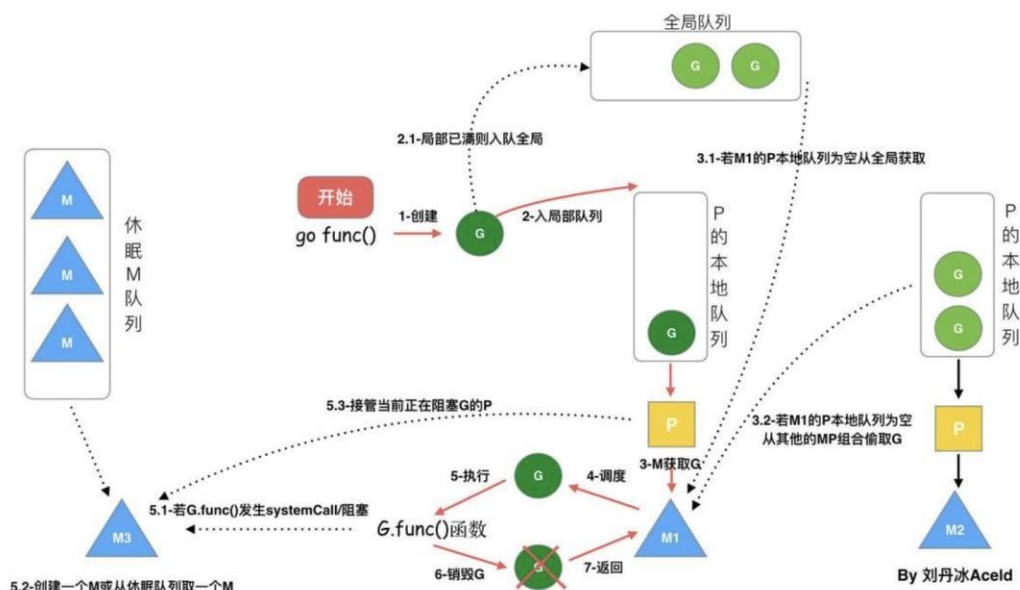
全局队列

G G

2.1-局部已满则入队全局

3.1-若M1的P本地队列为空从全局获取

M M M

休眠M队列

开始

go func()

1-创建

G

2-入局部队列

P的本地队列

G

P的本地队列

G G

5.3-接管当前正在阻塞G的P

P

3.2-若M1的P本地队列为空从其他的MP组合偷取G

P

3-M获取G

5-执行

G

4-调度

5.1-若G.func()发生systemCall/阻塞

M3

G.func()函数

M1

M2

6-销毁G

G

7-返回

5.2-创建一个M或从休眠队列取一个M

By 刘丹冰Aceld